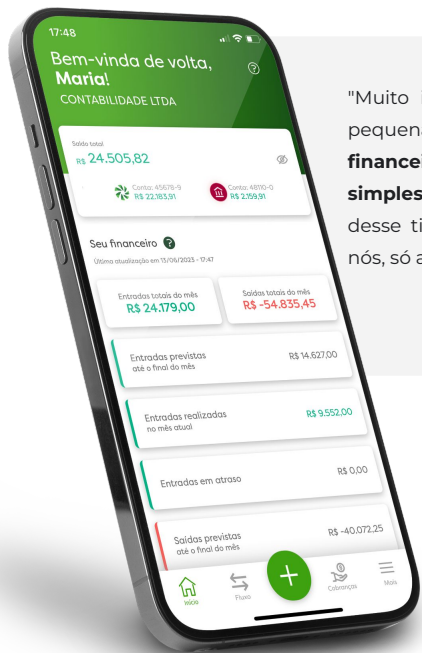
17:48

Bem-vinda de volta, **Maria**!

CONTABILIDADE LTDA

Saldo total

R$ 24.505,82

Conta: 45678-9
R$ 22.183,91

Conta: 48110-0
R$ 2.159,91

Seu financeiro

Última atualização em 13/06/2023 - 17:47

Entradas totais do mês
R$ 24.179,00

Saídas totais do mês
R$ -54.835,45

Entradas previstas
até o final do mês
R$ 14.627,00

Entradas realizadas
no mês atual
R$ 9.552,00

Entradas em atraso
R$ 0,00

Saídas previstas
até o final do mês
R$ -40.072,25

Início

Fluxo

Cobranças

Mais

"Muito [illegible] pequena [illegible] **financei**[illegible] **simples**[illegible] desse ti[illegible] nós, só a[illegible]